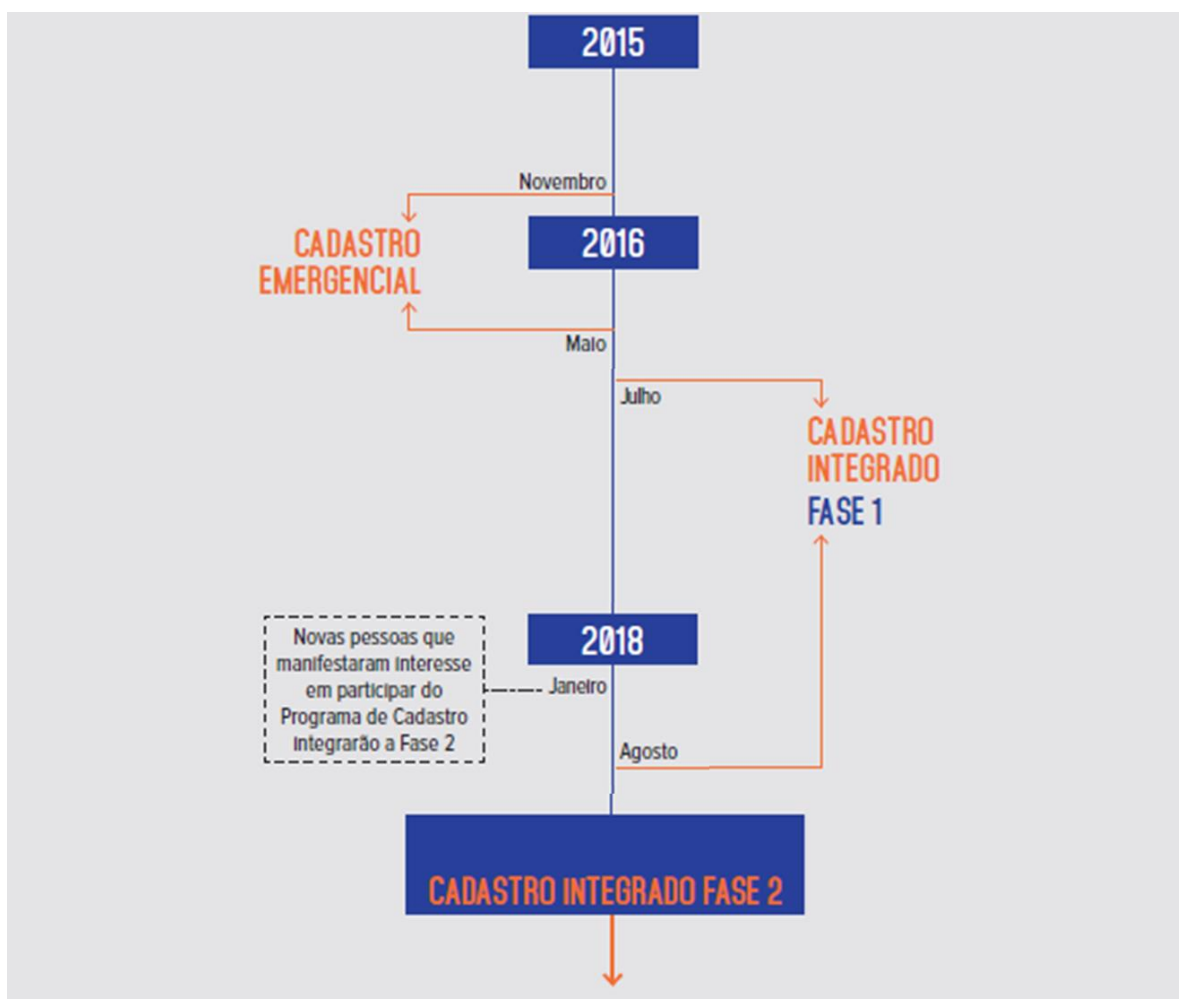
2015

Novembro

CADASTRO EMERGENCIAL

2016

Maio

Julho

CADASTRO INTEGRADO FASE 1

2018

Novas pessoas que manifestaram interesse em participar do Programa de Cadastro integrarão a Fase 2

Janeiro

Agosto

CADASTRO INTEGRADO FASE 2